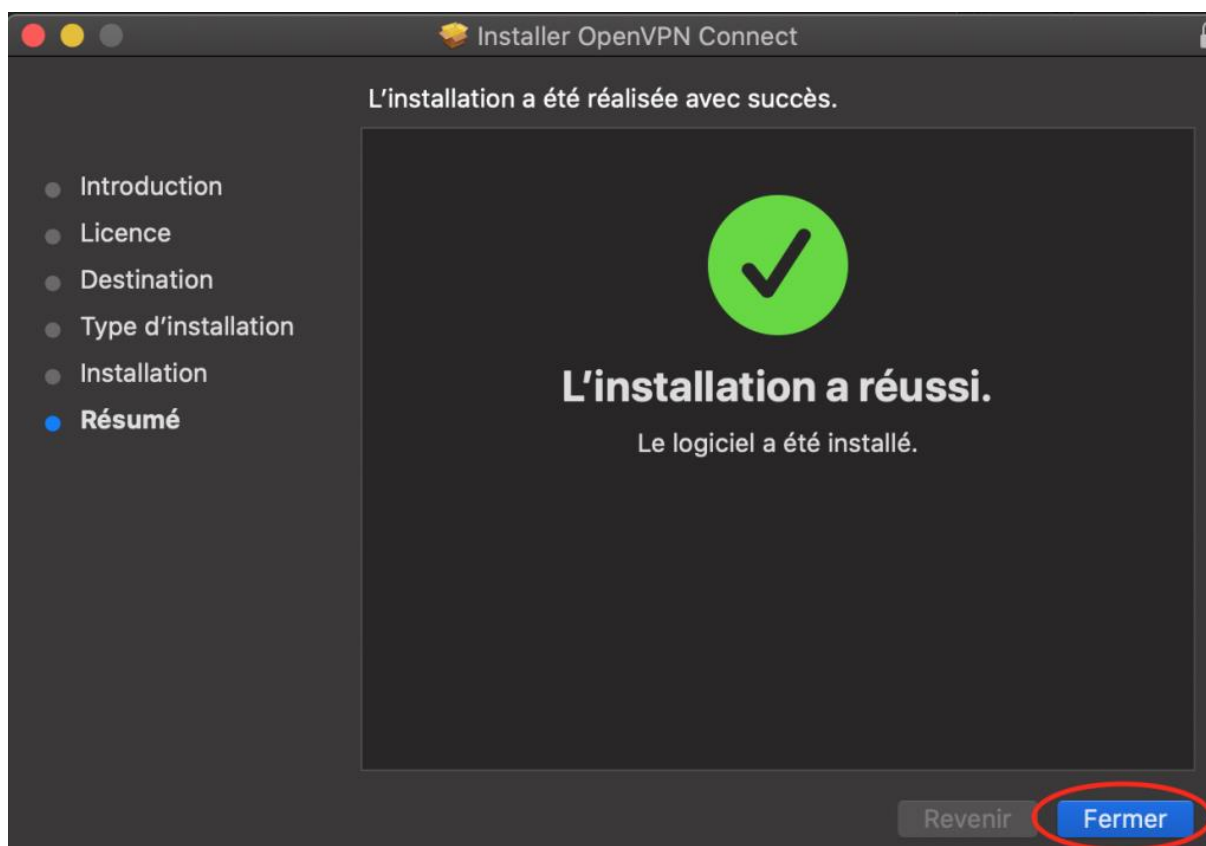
Installer OpenVPN Connect

L’installation a été réalisée avec succès.

Introduction
Licence
Destination
Type d’installation
Installation
Résumé

L’installation a réussi.

Le logiciel a été installé.

Revenir
Fermer